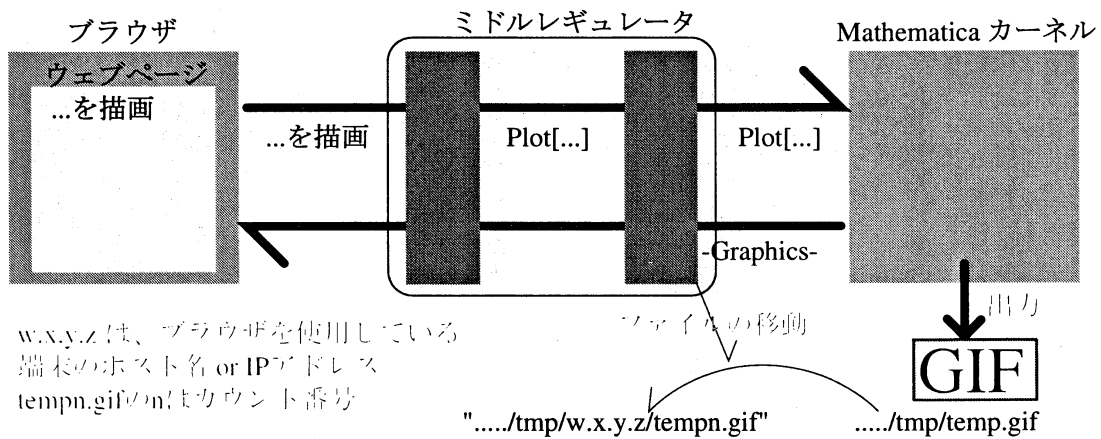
ブラウザ

ウェブページ
...を描画

ミドルレギュレータ

Mathematica カーネル

...を描画

Plot[...]

Plot[...]

-Graphics-

出力

GIF

ファイルの移動

w.x.y.zは、ブラウザを使用している端末のホスト名 or IPアドレス
tempn.gifのnはカウント番号

"...../tmp/w.x.y.z/tempn.gif"

...../tmp/temp.gif